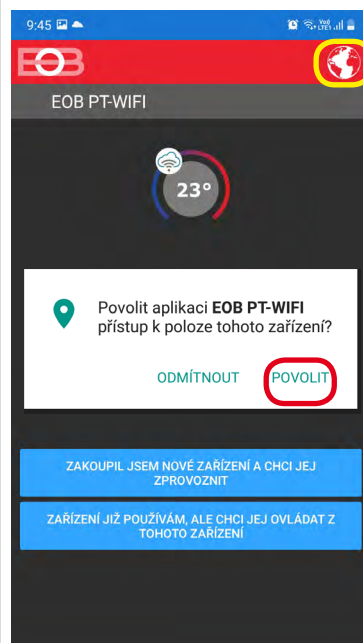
9:45

EOB

EOB PT-WIFI

23°

Povolit aplikaci **EOB PT-WIFI** přístup k poloze tohoto zařízení?

ODMÍTNOUT POVOLIT

ZAKOUPIL JSEM NOVÉ ZAŘÍZENÍ A CHCI JEJ ZPROVOZNIT

ZAŘÍZENÍ JIŽ POUŽÍVÁM, ALE CHCI JEJ OVLÁDAT Z TOHOTO ZAŘÍZENÍ